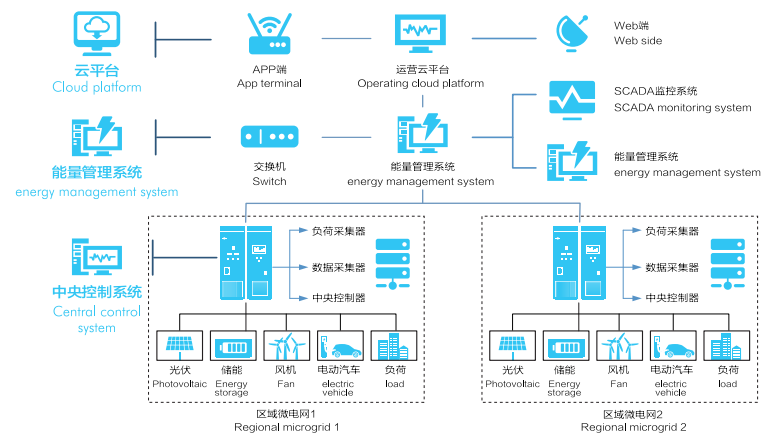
云平台
Cloud platform

APP端
App terminal

运营云平台
Operating cloud platform

Web端
Web side

SCADA监控系统
SCADA monitoring system

能量管理系统
energy management system

交换机
Switch

能量管理系统
energy management system

能量管理系统
energy management system

中央控制系统
Central control system

负荷采集器
数据采集器
中央控制器

光伏
Photovoltaic
储能
Energy storage
风机
Fan
电动汽车
electric vehicle
负荷
load

区域微电网1
Regional microgrid 1

负荷采集器
数据采集器
中央控制器

光伏
Photovoltaic
储能
Energy storage
风机
Fan
电动汽车
electric vehicle
负荷
load

区域微电网2
Regional microgrid 2